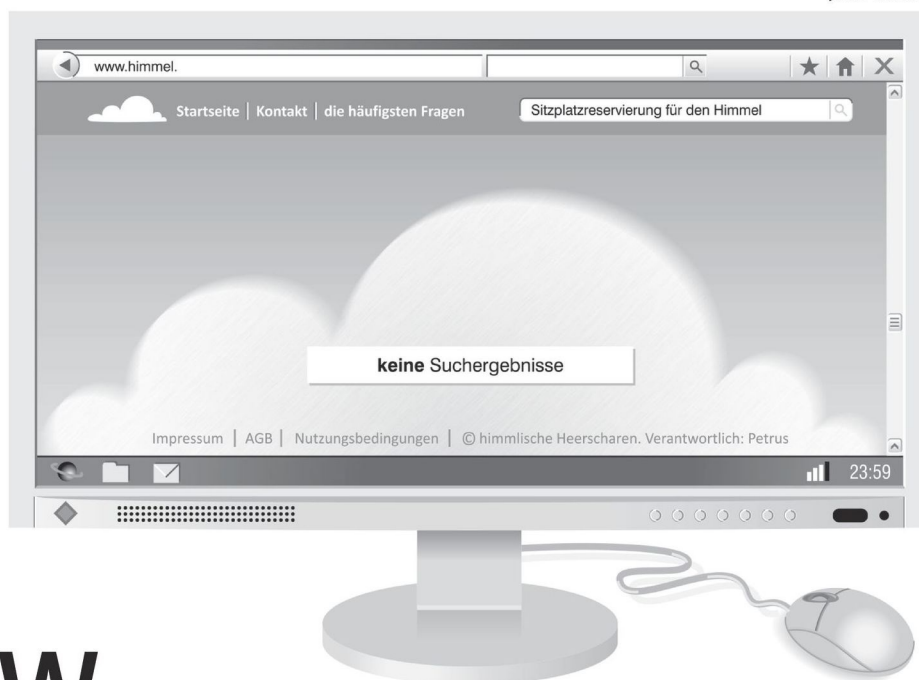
www.himmel.

Startseite | Kontakt | die häufigsten Fragen

Sitzplatzreservierung für den Himmel

**keine** Suchergebnisse

Impressum | AGB | Nutzungsbedingungen | © himmlische Heerscharen. Verantwortlich: Petrus

23:59

W